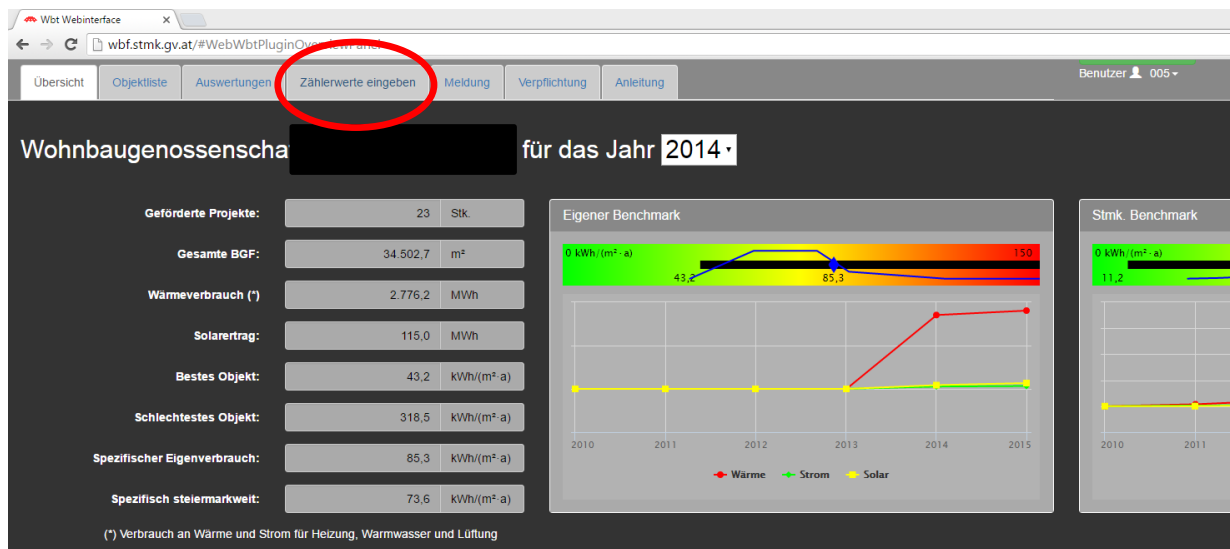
Wbt Webinterface

wbf.stmk.gv.at/#WebWbtPluginOv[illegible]

Übersicht | Objektliste | Auswertungen | Zählerwerte eingeben | Meldung | Verpflichtung | Anleitung

Benutzer 005

Wohnbaugenossenscha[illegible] für das Jahr 2014

| | | |
|---|---|---|
| Geförderte Projekte: | 23 | Stk. |
| Gesamte BGF: | 34.502,7 | m² |
| Wärmeverbrauch (*) | 2.776,2 | MWh |
| Solarertrag: | 115,0 | MWh |
| Bestes Objekt: | 43,2 | kWh/(m²·a) |
| Schlechtestes Objekt: | 318,5 | kWh/(m²·a) |
| Spezifischer Eigenverbrauch: | 85,3 | kWh/(m²·a) |
| Spezifisch steiermarkweit: | 73,6 | kWh/(m²·a) |

(*) Verbrauch an Wärme und Strom für Heizung, Warmwasser und Lüftung

Eigener Benchmark

0 kWh/(m²·a) 150
43,2 85,3

2010 2011 2012 2013 2014 2015

Wärme Strom Solar

Stmk. Benchmark

0 kWh/(m²·a)
11,2

2010 2011